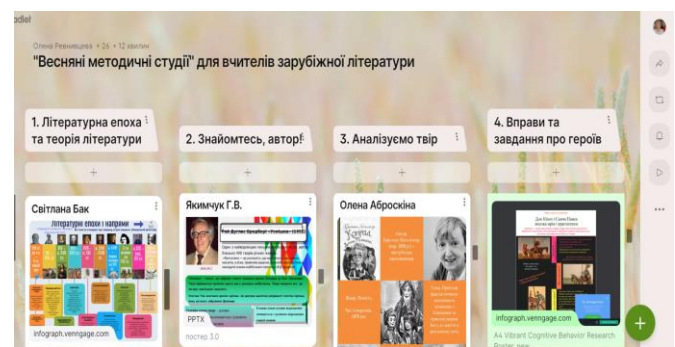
adlet

Олена Ревнивцева • 26 • 12 хвилин

"Весняні методичні студії" для вчителів зарубіжної літератури

1. Літературна епоха та теорія літератури

+

Світлана Бак

Літературні епохи і напрями

infograph.venngage.com

2. Знайомтесь, автор!

+

Якимчук Г.В.

Рей Дуглас Бредбері «Усмішка» (1952)

PPTX

постер 3.0

3. Аналізуємо твір

+

Олена Аброскіна

4. Вправи та завдання про героїв

+

infograph.venngage.com

A4 Vibrant Cognitive Behavior Research Poster